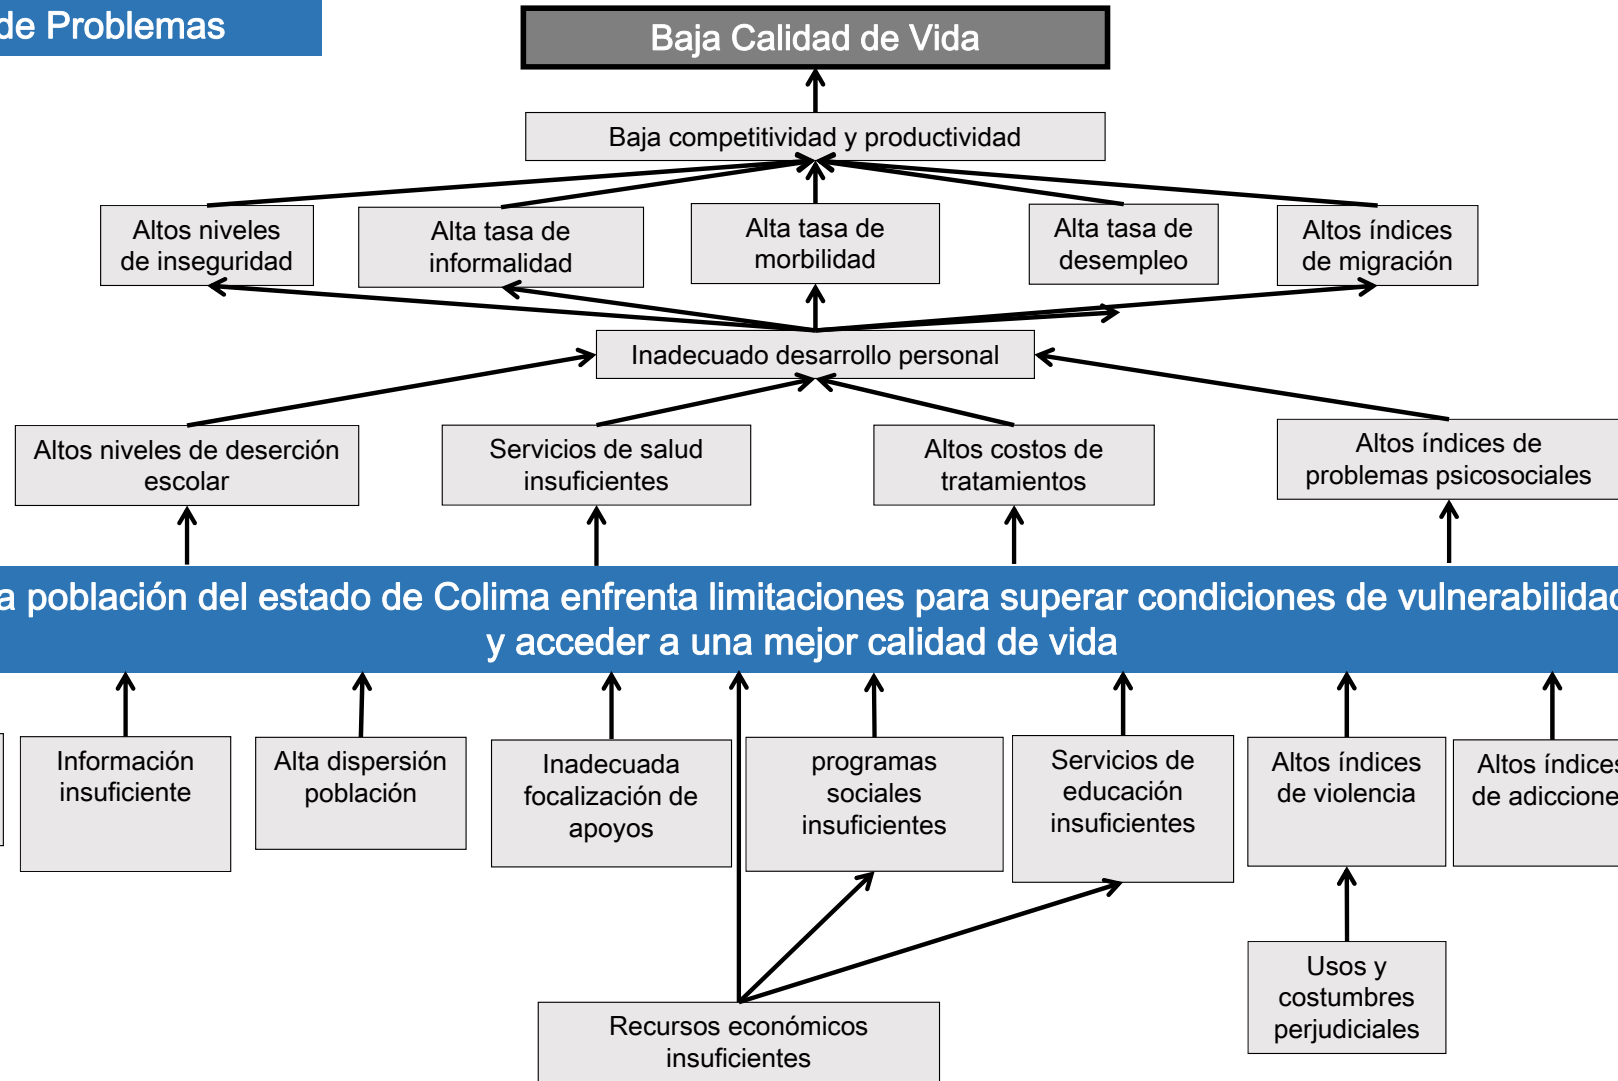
de Problemas

Baja Calidad de Vida

Baja competitividad y productividad

Altos niveles de inseguridad

Alta tasa de informalidad

Alta tasa de morbilidad

Alta tasa de desempleo

Altos índices de migración

Inadecuado desarrollo personal

Altos niveles de deserción escolar

Servicios de salud insuficientes

Altos costos de tratamientos

Altos índices de problemas psicosociales

a población del estado de Colima enfrenta limitaciones para superar condiciones de vulnerabilidad y acceder a una mejor calidad de vida

Información insuficiente

Alta dispersión población

Inadecuada focalización de apoyos

programas sociales insuficientes

Servicios de educación insuficientes

Altos índices de violencia

Altos índices de adiccione

Usos y costumbres perjudiciales

Recursos económicos insuficientes